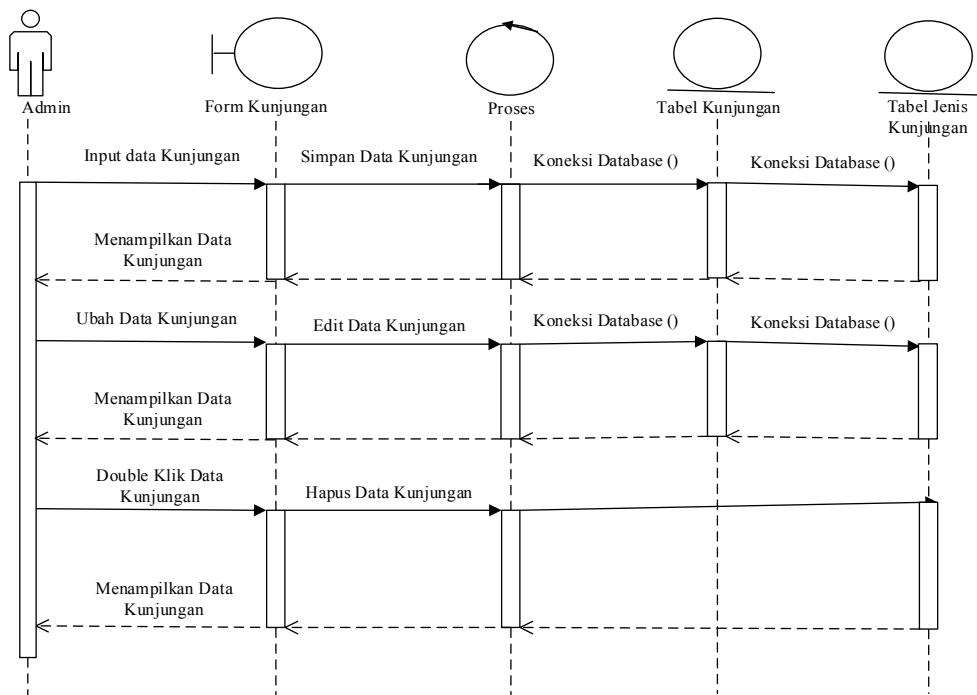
Admin

Form Kunjungan

Proses

Tabel Kunjungan

Tabel Jenis Kunjungan

Input data Kunjungan

Simpan Data Kunjungan

Koneksi Database ()

Koneksi Database ()

Menampilkan Data Kunjungan

Ubah Data Kunjungan

Edit Data Kunjungan

Koneksi Database ()

Koneksi Database ()

Menampilkan Data Kunjungan

Double Klik Data Kunjungan

Hapus Data Kunjungan

Menampilkan Data Kunjungan